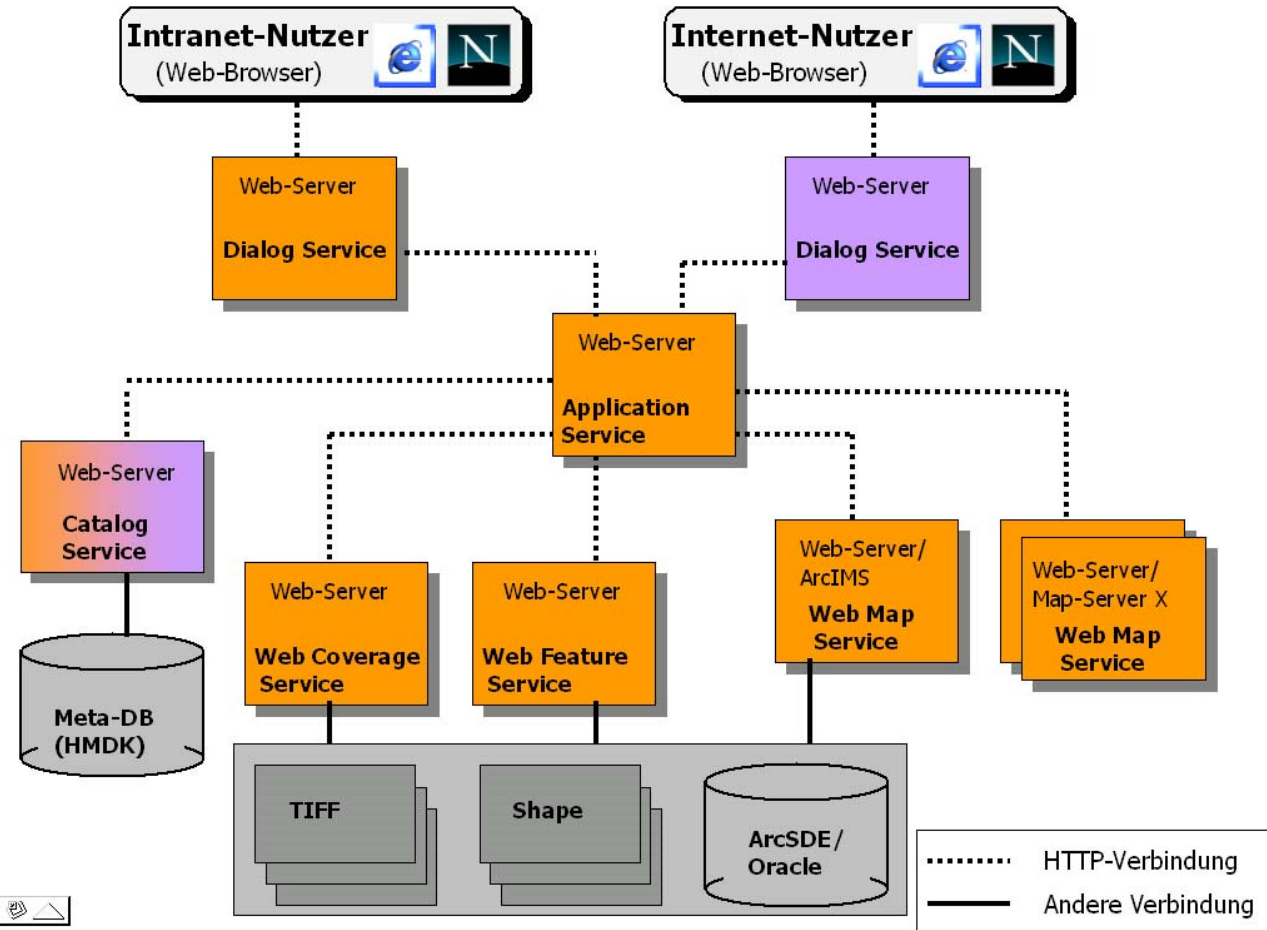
Intranet-Nutzer
(Web-Browser)

Internet-Nutzer
(Web-Browser)

Web-Server
Dialog Service

Web-Server
Dialog Service

Web-Server
Application Service

Web-Server
Catalog Service

Meta-DB (HMDK)

Web-Server
Web Coverage Service

Web-Server
Web Feature Service

Web-Server/ ArcIMS
Web Map Service

Web-Server/ Map-Server X
Web Map Service

TIFF

Shape

ArcSDE/ Oracle

HTTP-Verbindung
Andere Verbindung